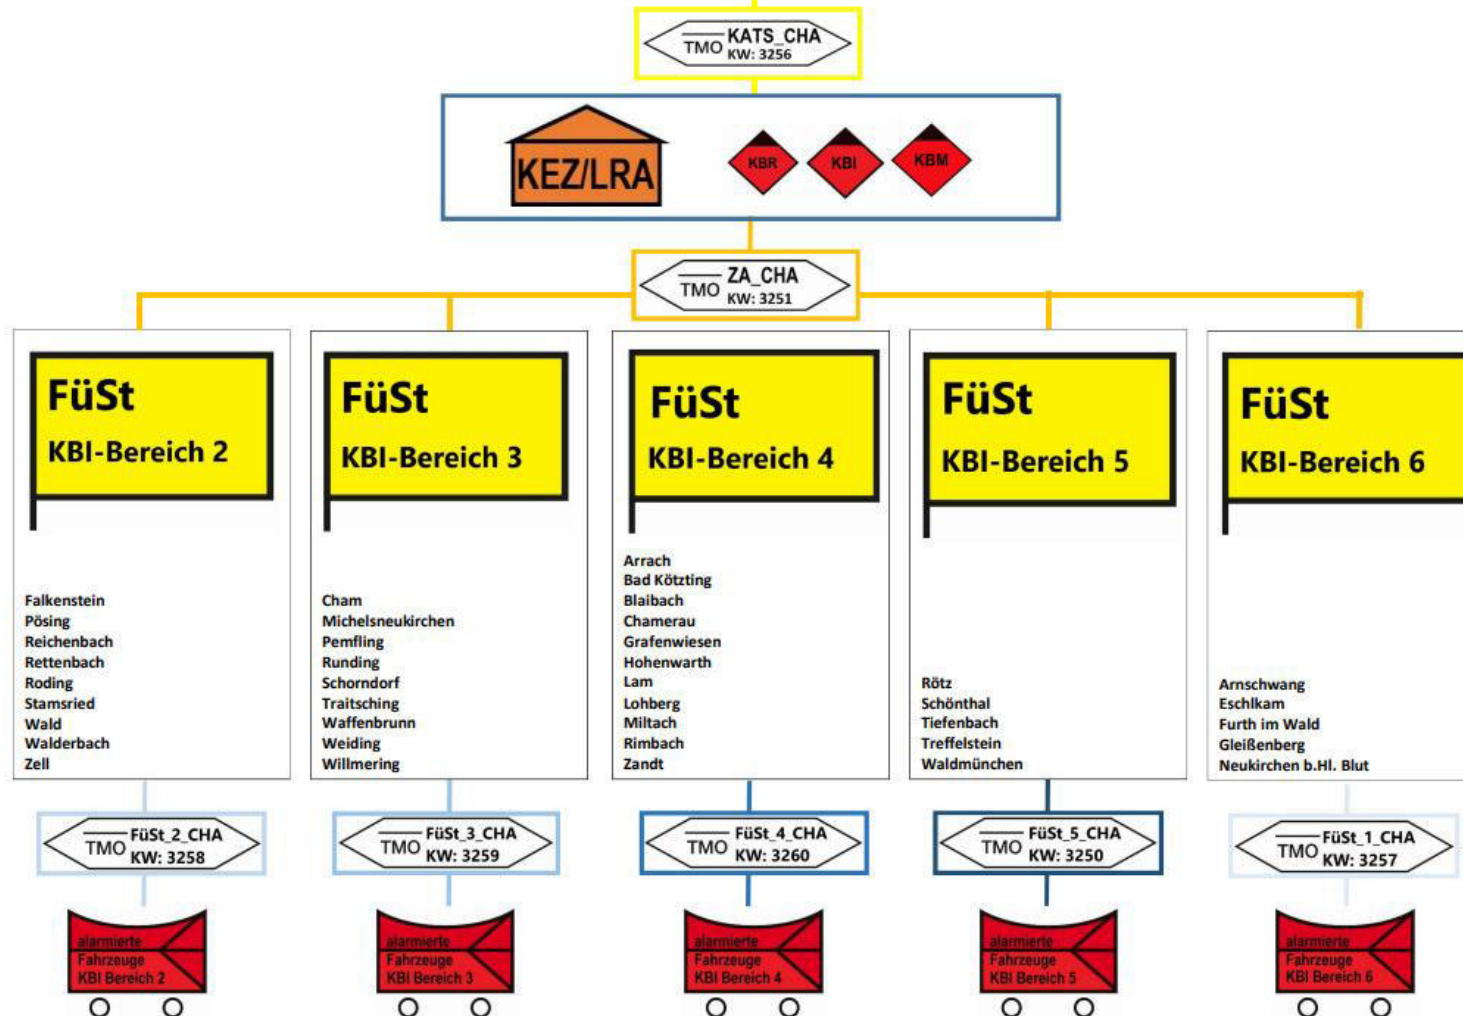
TMO KATS_CHA KW: 3256

KEZ/LRA

KBR KBI KBM

TMO ZA_CHA KW: 3251

FüSt KBI-Bereich 2

Falkenstein
Pösing
Reichenbach
Rettenbach
Roding
Stamsried
Wald
Walderbach
Zell

TMO FüSt_2_CHA KW: 3258

alarmierte Fahrzeuge KBI Bereich 2

FüSt KBI-Bereich 3

Cham
Michelsneukirchen
Pemfling
Runding
Schorndorf
Traitsching
Waffenbrunn
Weiding
Willmering

TMO FüSt_3_CHA KW: 3259

alarmierte Fahrzeuge KBI Bereich 3

FüSt KBI-Bereich 4

Arrach
Bad Kötzting
Blaibach
Chamerau
Grafenwiesen
Hohenwarth
Lam
Lohberg
Miltach
Rimbach
Zandt

TMO FüSt_4_CHA KW: 3260

alarmierte Fahrzeuge KBI Bereich 4

FüSt KBI-Bereich 5

Rötz
Schönthal
Tiefenbach
Treffelstein
Waldmünchen

TMO FüSt_5_CHA KW: 3250

alarmierte Fahrzeuge KBI Bereich 5

FüSt KBI-Bereich 6

Arnschwang
Eschlkam
Furth im Wald
Gleißenberg
Neukirchen b.Hl. Blut

TMO FüSt_1_CHA KW: 3257

alarmierte Fahrzeuge KBI Bereich 6